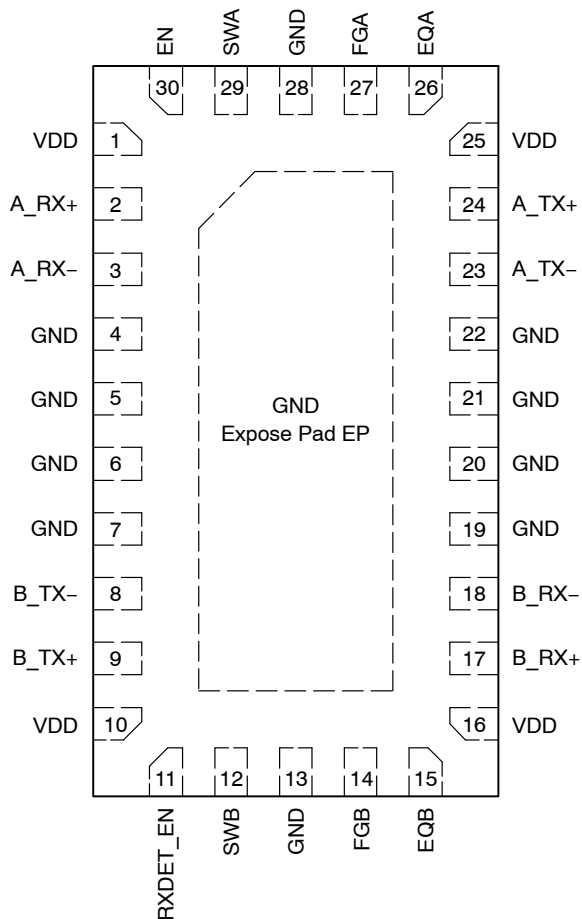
EN
SWA
GND
FGA
EQA

30
29
28
27
26

VDD 1
A_RX+ 2
A_RX− 3
GND 4
GND 5
GND 6
GND 7
B_TX− 8
B_TX+ 9
VDD 10

GND
Expose Pad EP

25 VDD
24 A_TX+
23 A_TX−
22 GND
21 GND
20 GND
19 GND
18 B_RX−
17 B_RX+
16 VDD

11
12
13
14
15

RXDET_EN
SWB
GND
FGB
EQB